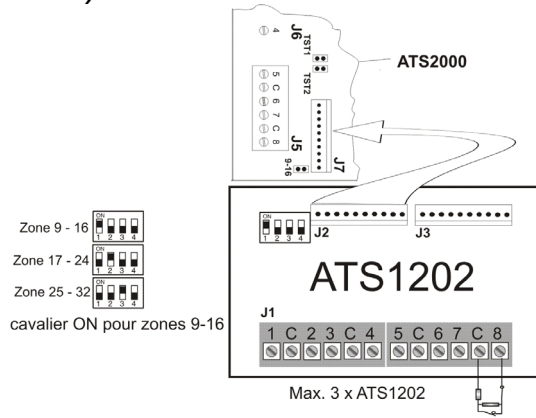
4
J6
TST1
TST2
ATS2000
5
C
6
7
C
8
J5
9-16
J7

Zone 9 - 16
ON
1 2 3 4
Zone 17 - 24
1 2 3 4
Zone 25 - 32
1 2 3 4
cavalier ON pour zones 9-16

ON
1 2 3 4
J2
J3
ATS1202
J1
1 C 2 3 C 4 5 C 6 7 C 8
Max. 3 x ATS1202